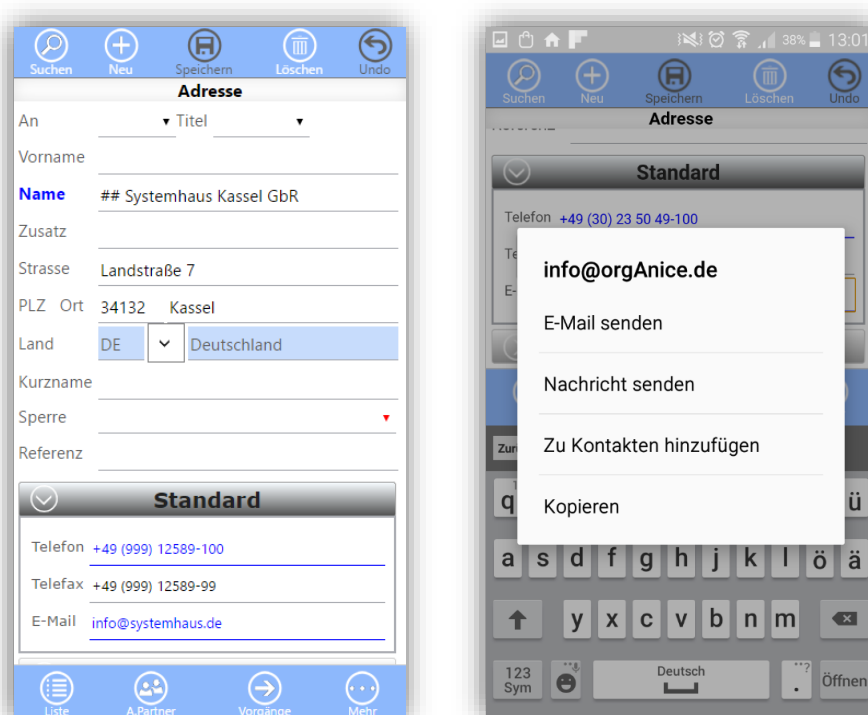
Suchen Neu Speichern Löschen Undo

Adresse

An Titel

Vorname

Name ## Systemhaus Kassel GbR

Zusatz

Strasse Landstraße 7

PLZ Ort 34132 Kassel

Land DE Deutschland

Kurzname

Sperre

Referenz

Standard

Telefon +49 (999) 12589-100

Telefax +49 (999) 12589-99

E-Mail info@systemhaus.de

Liste A.Partner Vorgänge Mehr

38% 13:01

Suchen Neu Speichern Löschen Undo

Adresse

Standard

Telefon +49 (30) 23 50 49-100

info@orgAnice.de

E-Mail senden

Nachricht senden

Zu Kontakten hinzufügen

Kopieren

a s d f g h j k l ö ä

y x c v b n m

123 Sym Deutsch . Öffnen